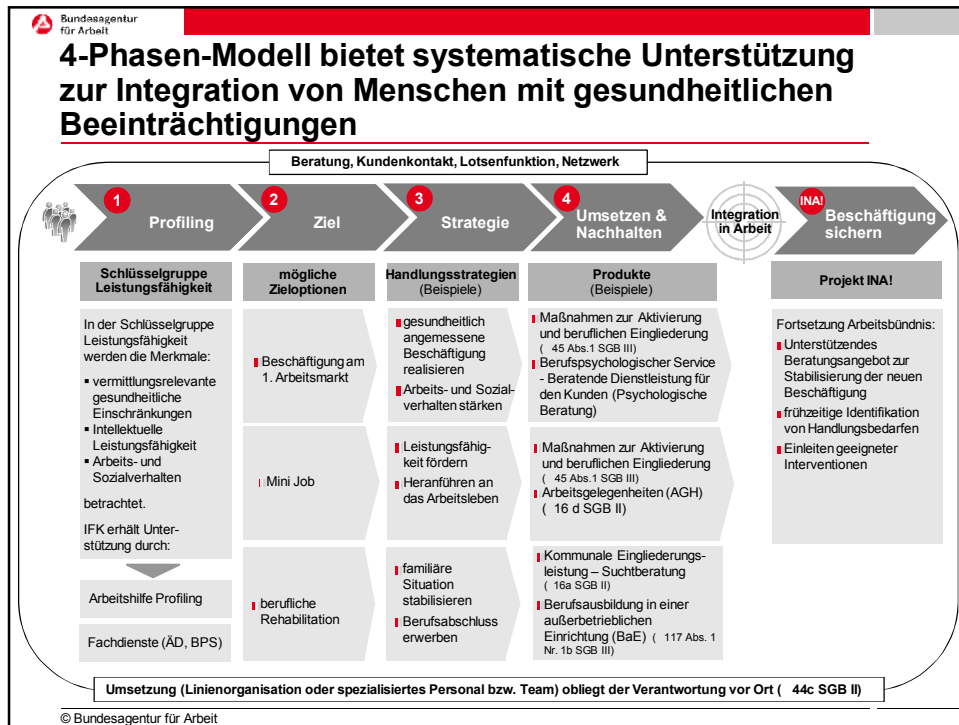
Bundesagentur für Arbeit

4-Phasen-Modell bietet systematische Unterstützung zur Integration von Menschen mit gesundheitlichen Beeinträchtigungen

Beratung, Kundenkontakt, Lotsenfunktion, Netzwerk

1 Profiling

2 Ziel

3 Strategie

4 Umsetzen & Nachhalten

Integration in Arbeit

INA! Beschäftigung sichern

Schlüsselgruppe Leistungsfähigkeit

In der Schlüsselgruppe Leistungsfähigkeit werden die Merkmale:
▪ vermittlungsrelevante gesundheitliche Einschränkungen
▪ Intellektuelle Leistungsfähigkeit
▪ Arbeits- und Sozialverhalten
betrachtet.

IFK erhält Unterstützung durch:

Arbeitshilfe Profiling

Fachdienste (ÄD, BPS)

mögliche Zieloptionen

Beschäftigung am 1. Arbeitsmarkt

Mini Job

berufliche Rehabilitation

Handlungsstrategien (Beispiele)

gesundheitlich angemessene Beschäftigung realisieren

Arbeits- und Sozialverhalten stärken

Leistungsfähigkeit fördern

Heranführen an das Arbeitsleben

familiäre Situation stabilisieren

Berufsabschluss erwerben

Produkte (Beispiele)

Maßnahmen zur Aktivierung und beruflichen Eingliederung ( 45 Abs.1 SGB III)

Berufspsychologischer Service - Beratende Dienstleistung für den Kunden (Psychologische Beratung)

Maßnahmen zur Aktivierung und beruflichen Eingliederung ( 45 Abs.1 SGB III)

Arbeitsgelegenheiten (AGH) ( 16 d SGB II)

Kommunale Eingliederungsleistung – Suchtberatung ( 16a SGB II)

Berufsausbildung in einer außerbetrieblichen Einrichtung (BaE) ( 117 Abs. 1 Nr. 1b SGB III)

Projekt INA!

Fortsetzung Arbeitsbündnis:

Unterstützendes Beratungsangebot zur Stabilisierung der neuen Beschäftigung

frühzeitige Identifikation von Handlungsbedarfen

Einleiten geeigneter Interventionen

Umsetzung (Linienorganisation oder spezialisiertes Personal bzw. Team) obliegt der Verantwortung vor Ort ( 44c SGB II)

© Bundesagentur für Arbeit